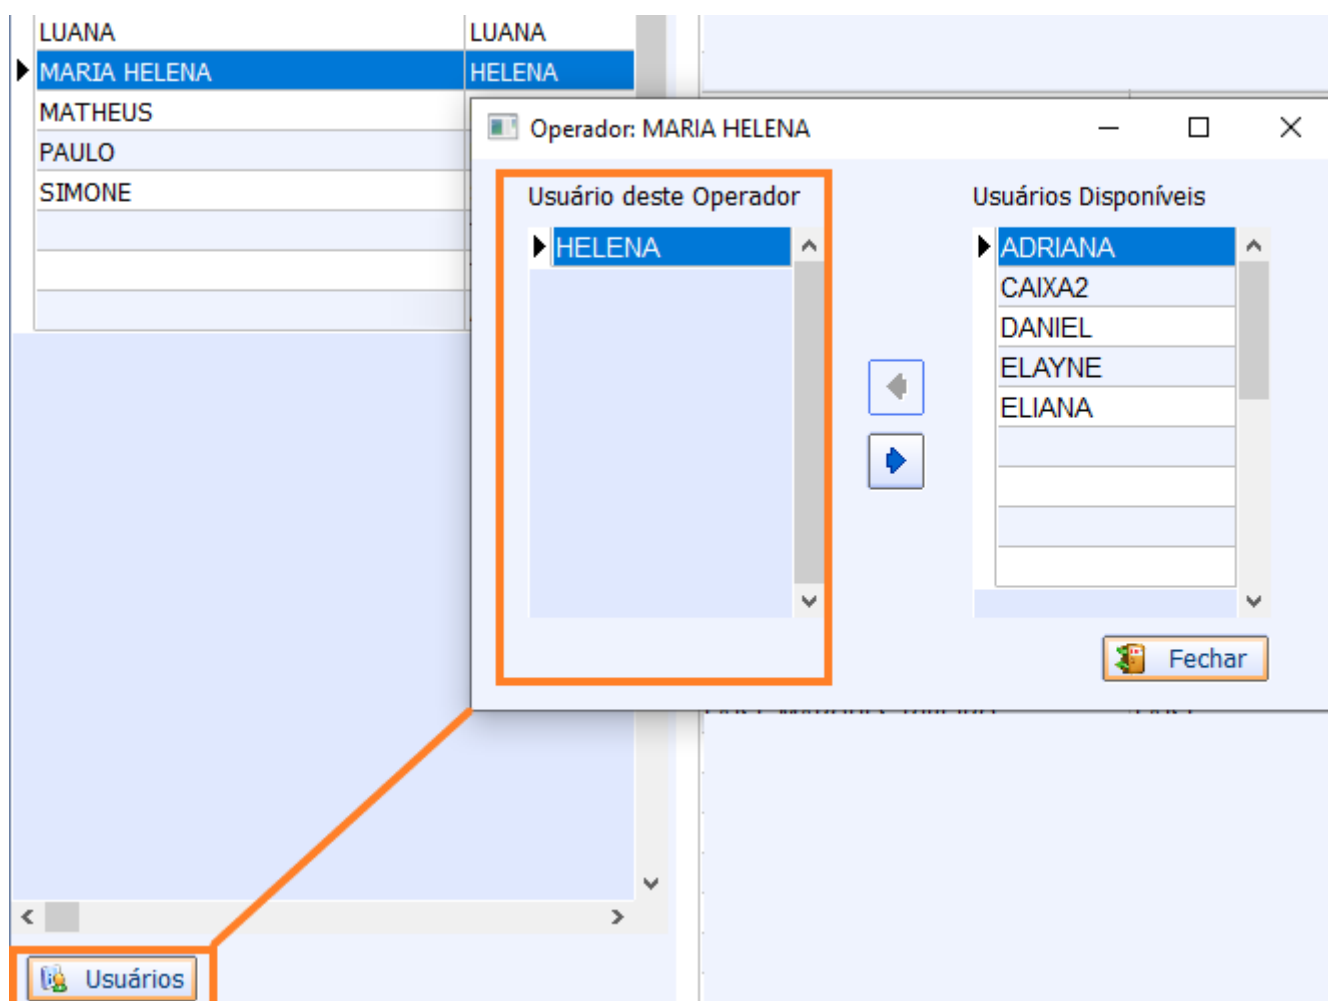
| LUANA | LUANA |
|---|---|
| MARIA HELENA | HELENA |
| MATHEUS | |
| PAULO | |
| SIMONE | |

Operador: MARIA HELENA

Usuário deste Operador

HELENA

Usuários Disponíveis

ADRIANA
CAIXA2
DANIEL
ELAYNE
ELIANA

Fechar

Usuários